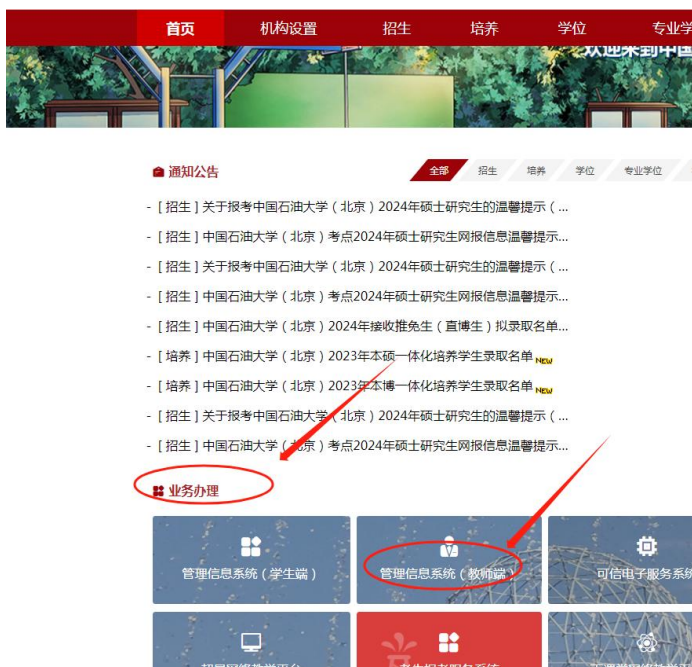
首页 机构设置 招生 培养 学位 专业学

欢迎来到中国

通知公告

全部 招生 培养 学位 专业学位

- [ 招生 ] 关于报考中国石油大学（北京）2024年硕士研究生的温馨提示（...
- [ 招生 ] 中国石油大学（北京）考点2024年硕士研究生网报信息温馨提示...
- [ 招生 ] 关于报考中国石油大学（北京）2024年硕士研究生的温馨提示（...
- [ 招生 ] 中国石油大学（北京）考点2024年硕士研究生网报信息温馨提示...
- [ 招生 ] 中国石油大学（北京）2024年接收推免生（直博生）拟录取名单...
- [ 培养 ] 中国石油大学（北京）2023年本硕一体化培养学生录取名单 NEW
- [ 培养 ] 中国石油大学（北京）2023年本博一体化培养学生录取名单 NEW
- [ 招生 ] 关于报考中国石油大学（北京）2024年硕士研究生的温馨提示（...
- [ 招生 ] 中国石油大学（北京）考点2024年硕士研究生网报信息温馨提示...

业务办理

管理信息系统（学生端）

管理信息系统（教师端）

可信电子服务系

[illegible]

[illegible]

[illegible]